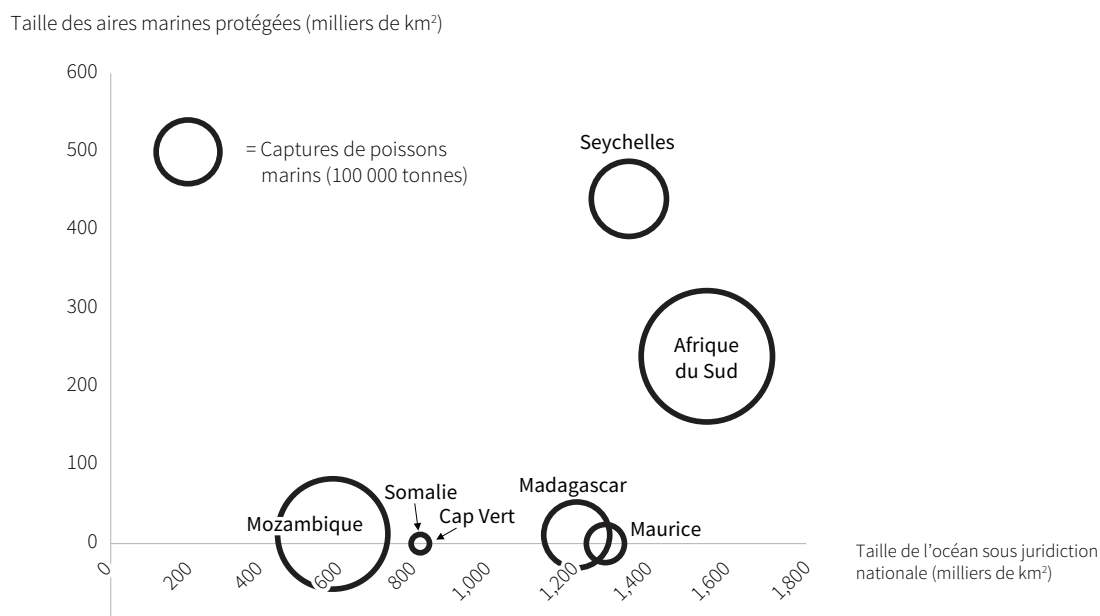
Taille des aires marines protégées (milliers de km$^2$)

600

500

400

300

200

100

0

= Captures de poissons marins (100 000 tonnes)

Seychelles

Afrique du Sud

Mozambique

Somalie

Cap Vert

Madagascar

Maurice

0

200

400

600

800

1,000

1,200

1,400

1,600

1,800

Taille de l'océan sous juridiction nationale (milliers de km$^2$)